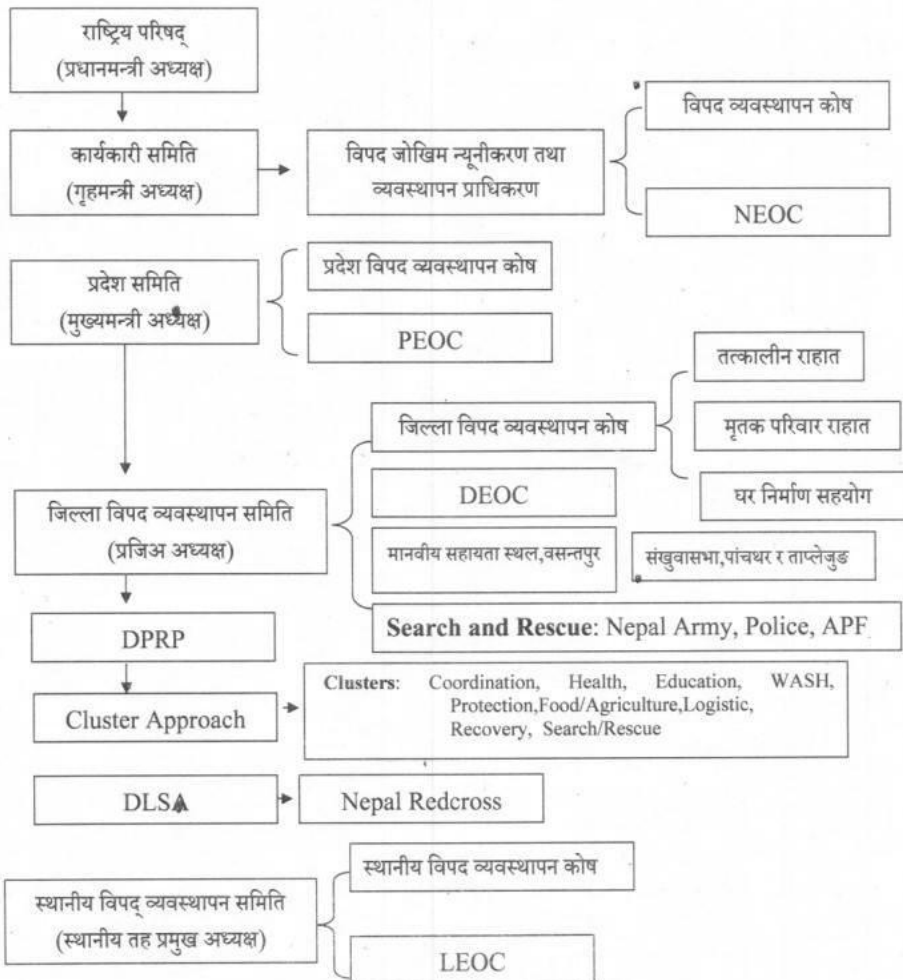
राष्ट्रिय परिषद्
(प्रधानमन्त्री अध्यक्ष)

कार्यकारी समिति
(गृहमन्त्री अध्यक्ष)

विपद जोखिम न्यूनीकरण तथा व्यवस्थापन प्राधिकरण

विपद व्यवस्थापन कोष

NEOC

प्रदेश समिति
(मुख्यमन्त्री अध्यक्ष)

प्रदेश विपद व्यवस्थापन कोष

PEOC

जिल्ला विपद व्यवस्थापन कोष

तत्कालीन राहात

मृतक परिवार राहात

घर निर्माण सहयोग

DEOC

जिल्ला विपद व्यवस्थापन समिति
(प्रजिअ अध्यक्ष)

मानवीय सहायता स्थल,वसन्तपुर

संखुवासभा,पांचथर र ताप्लेजुङ

Search and Rescue: Nepal Army, Police, APF

DPRP

Cluster Approach

Clusters: Coordination, Health, Education, WASH, Protection,Food/Agriculture,Logistic, Recovery, Search/Rescue

DLSA

Nepal Redcross

स्थानीय विपद व्यवस्थापन कोष

स्थानीय विपद् व्यवस्थापन समिति
(स्थानीय तह प्रमुख अध्यक्ष)

LEOC